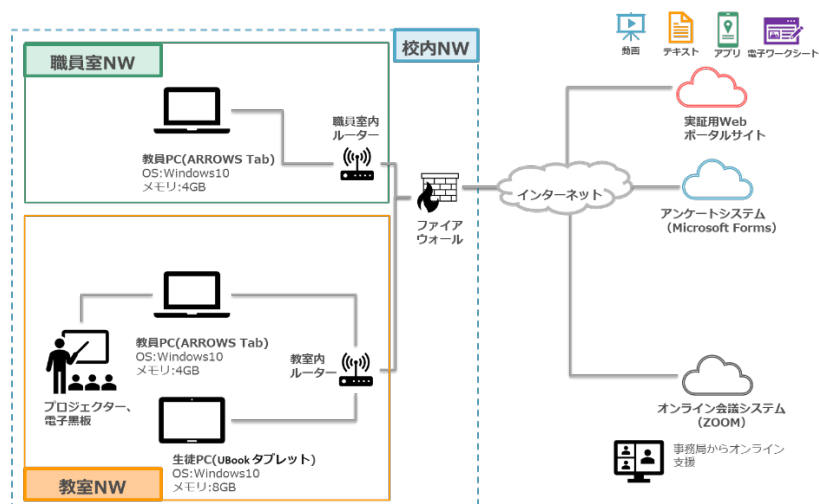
動画
テキスト
アプリ
電子ワークシート

校内NW

職員室NW

教員PC(ARROWS Tab)
OS:Windows10
メモリ:4GB

職員室内
ルーター

ファイア
ウォール

インターネット

実証用Web
ポータルサイト

アンケートシステム
（Microsoft Forms）

教員PC(ARROWS Tab)
OS:Windows10
メモリ:4GB

教室内
ルーター

プロジェクター、
電子黒板

生徒PC(UBook タブレット)
OS:Windows10
メモリ:8GB

教室NW

オンライン会議システム
（ZOOM）

事務局からオンライン
支援